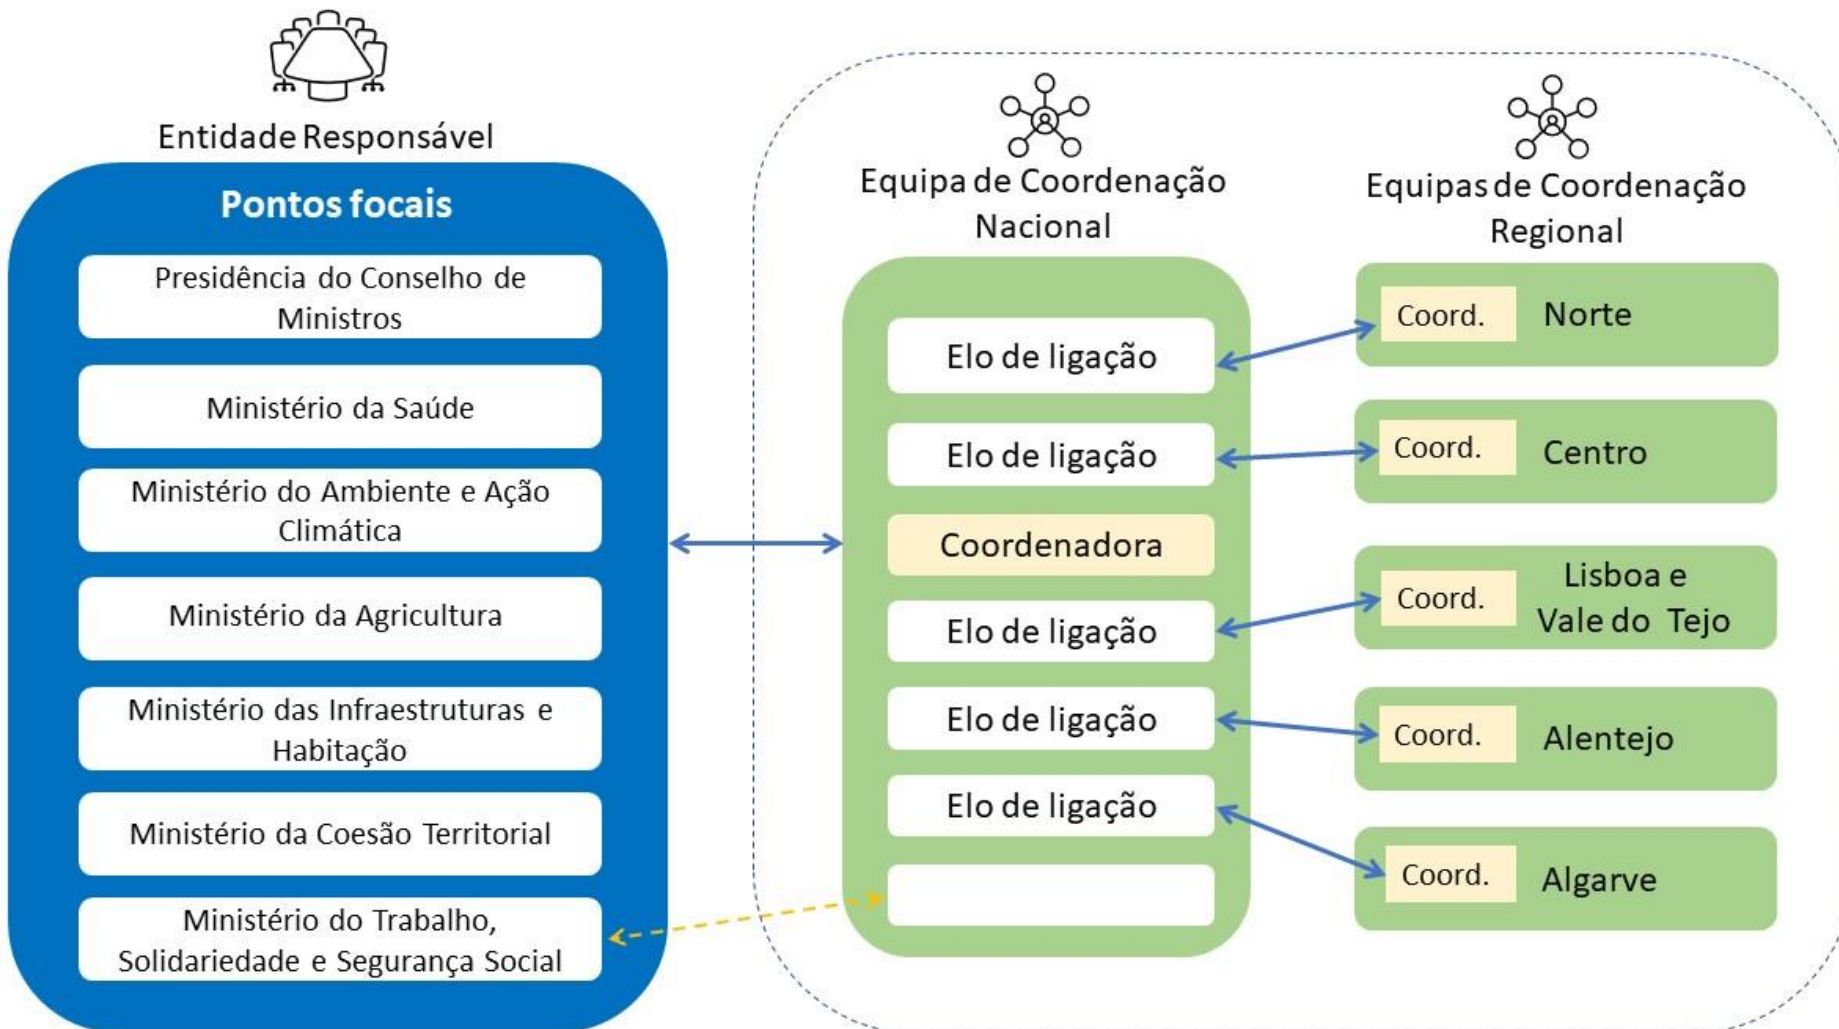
Entidade Responsável

Pontos focais

Presidência do Conselho de Ministros

Ministério da Saúde

Ministério do Ambiente e Ação Climática

Ministério da Agricultura

Ministério das Infraestruturas e Habitação

Ministério da Coesão Territorial

Ministério do Trabalho, Solidariedade e Segurança Social

Equipa de Coordenação Nacional

Elo de ligação

Elo de ligação

Coordenadora

Elo de ligação

Elo de ligação

Elo de ligação

Equipas de Coordenação Regional

Coord. Norte

Coord. Centro

Coord. Lisboa e Vale do Tejo

Coord. Alentejo

Coord. Algarve